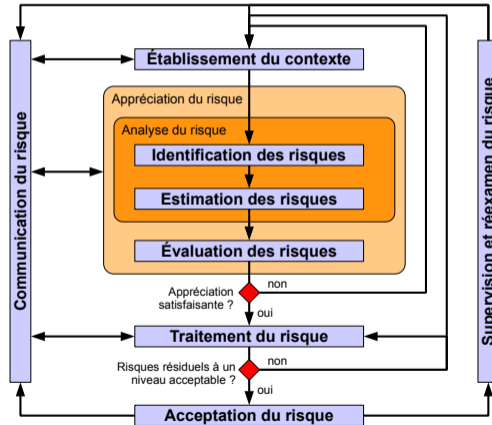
Communication du risque

Établissement du contexte

Appréciation du risque

Analyse du risque

Identification des risques

Estimation des risques

Évaluation des risques

Appréciation satisfaisante ?

non

oui

Traitement du risque

Risques résiduels à un niveau acceptable ?

non

oui

Acceptation du risque

Supervision et réexamen du risque